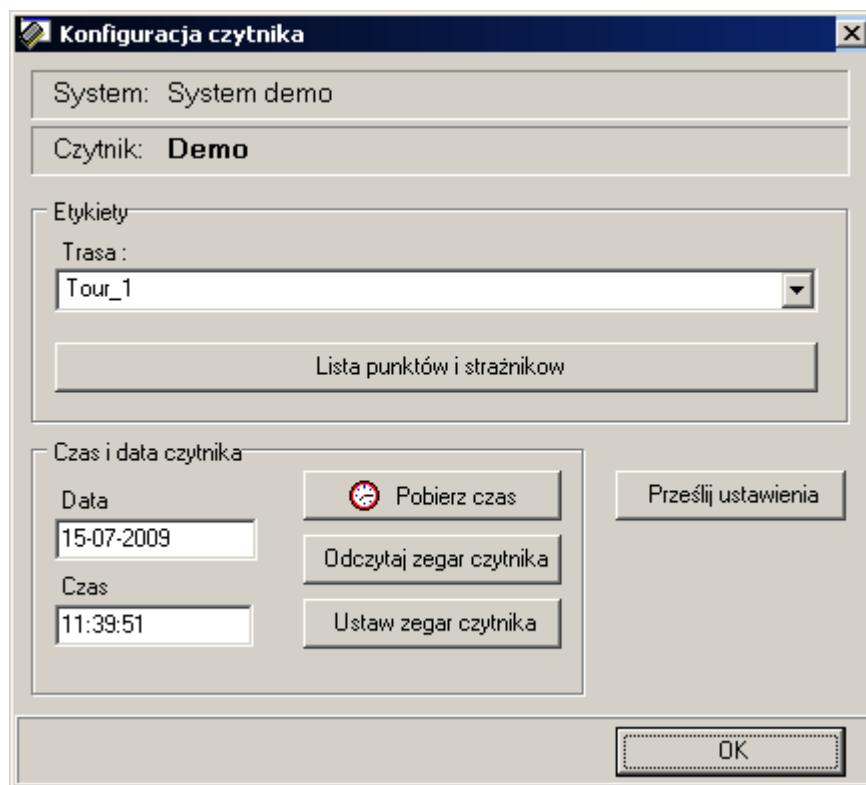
Konfiguracja czytnika

System: System demo

Czytnik: **Demo**

Etykiety

Trasa :

Tour_1

Lista punktów i strażników

Czas i data czytnika

Data

15-07-2009

Czas

11:39:51

Pobierz czas

Odczytaj zegar czytnika

Ustaw zegar czytnika

Prześlij ustawienia

OK